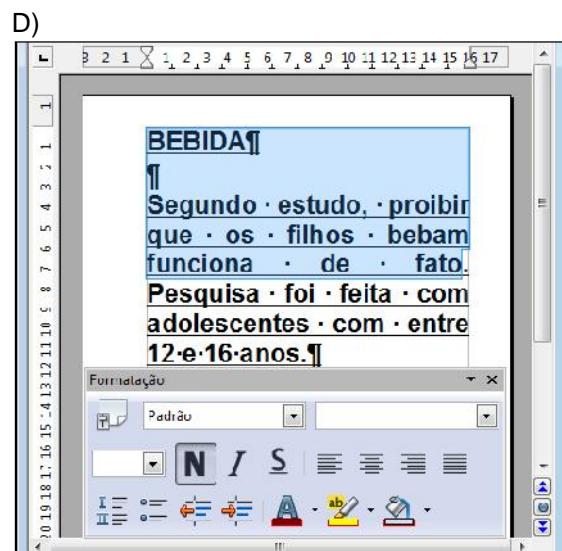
D)

3 2 1 1 2 3 4 5 6 7 8 9 10 11 12 13 14 15 16 17

1 1 2 3 4 5 6 7 8 9 10 11 12 13 14 15 16 17 18 19 20

BEBIDA¶
¶
Segundo · estudo, · proibir que · os · filhos · bebam funciona · de · fato. Pesquisa · foi · feita · com adolescentes · com · entre 12·e·16·anos.¶

Formatação
Padrão
N I S